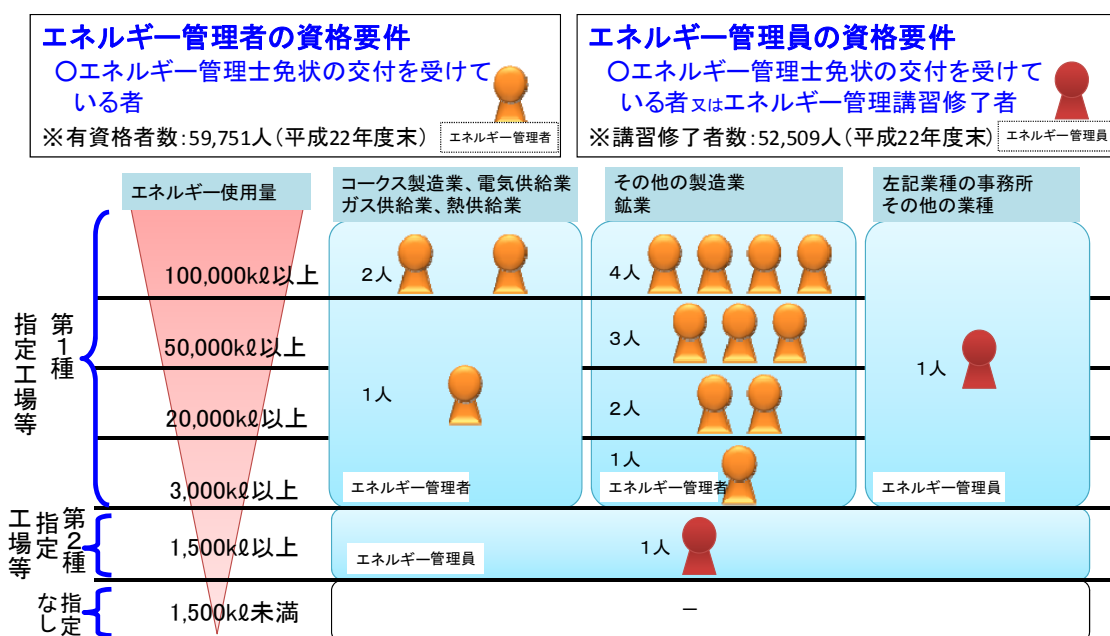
エネルギー管理者の資格要件
○エネルギー管理士免状の交付を受けている者
※有資格者数:59,751人(平成22年度末)
エネルギー管理者

エネルギー管理員の資格要件
○エネルギー管理士免状の交付を受けている者又はエネルギー管理講習修了者
※講習修了者数:52,509人(平成22年度末)
エネルギー管理員

エネルギー使用量
コークス製造業、電気供給業 ガス供給業、熱供給業
その他の製造業 鉱業
左記業種の事務所 その他の業種

100,000kℓ以上
50,000kℓ以上
20,000kℓ以上
3,000kℓ以上
1,500kℓ以上
1,500kℓ未満

第1種 指定工場等
2人
1人
エネルギー管理者
4人
3人
2人
1人
エネルギー管理者
1人
エネルギー管理員

第2種 指定工場等
エネルギー管理員
1人

指定なし
－